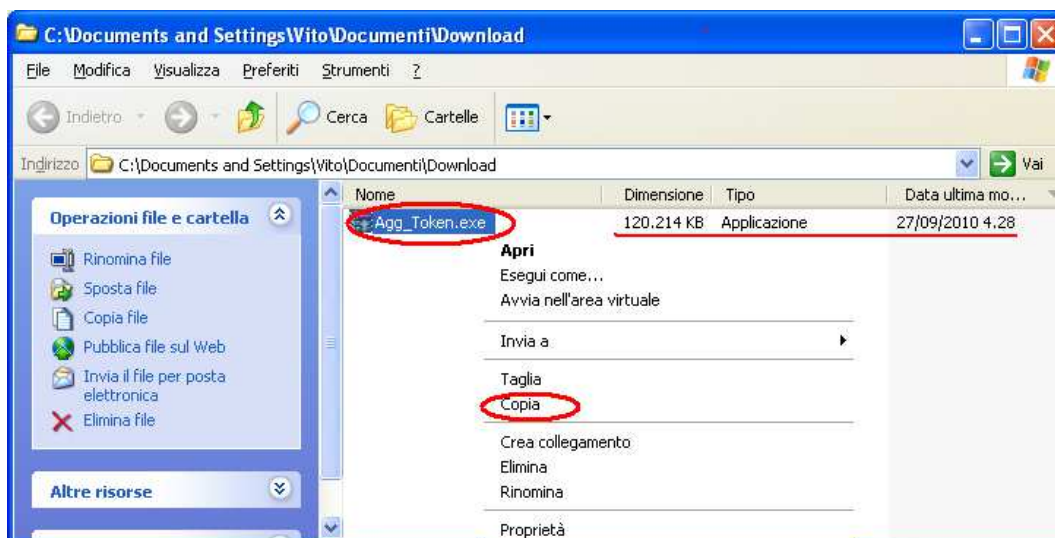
C:\Documents and Settings\Vito\Documenti\Download

File Modifica Visualizza Preferiti Strumenti ?

Indietro Cerca Cartelle

Indirizzo C:\Documents and Settings\Vito\Documenti\Download Vai

Operazioni file e cartella

Rinomina file
Sposta file
Copia file
Pubblica file sul Web
Invia il file per posta elettronica
Elimina file

Altre risorse

| Nome | Dimensione | Tipo | Data ultima mo... |
|---|---|---|---|
| Agg_Token.exe | 120.214 KB | Applicazione | 27/09/2010 4.28 |

Apri
Esegui come...
Avvia nell'area virtuale
Invia a
Taglia
Copia
Crea collegamento
Elimina
Rinomina
Proprietà